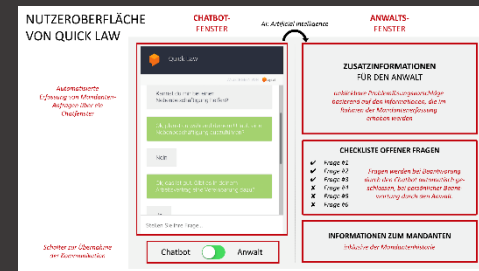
NUTZEROBERFLÄCHE VON QUICK LAW

CHATBOT-FENSTER

AI: Artificial Intelligence

ANWALTS-FENSTER

Automatisierte Erfassung von Mandanten-Anfragen über ein Chatfenster

Quick Law

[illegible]

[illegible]

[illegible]

Nein

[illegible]

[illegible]

Schreiben Sie Ihre Frage...

Schalter zur Übernahme der Kommunikation

Chatbot

Anwalt

ZUSATZINFORMATIONEN FÜR DEN ANWALT

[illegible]

CHECKLISTE OFFENER FRAGEN

✔ Frage #1
✔ Frage #2
✔ Frage #3
✘ Frage #4
✘ Frage #5
✘ Frage #6

Fragen werden bei Beantwortung durch den Chatbot automatisch geschlossen, bei persönlicher Beantwortung durch den Anwalt.

INFORMATIONEN ZUM MANDANTEN

Inklusive der Mandantenhistorie